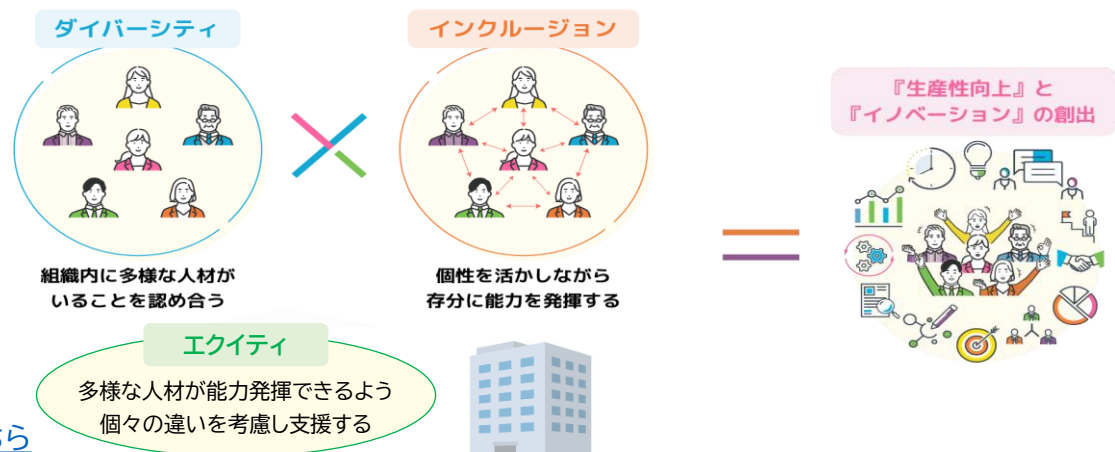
ダイバーシティ

組織内に多様な人材がいることを認め合う

インクルージョン

個性を活かしながら存分に能力を発揮する

『生産性向上』と『イノベーション』の創出

エクイティ

多様な人材が能力発揮できるよう個々の違いを考慮し支援する

ら